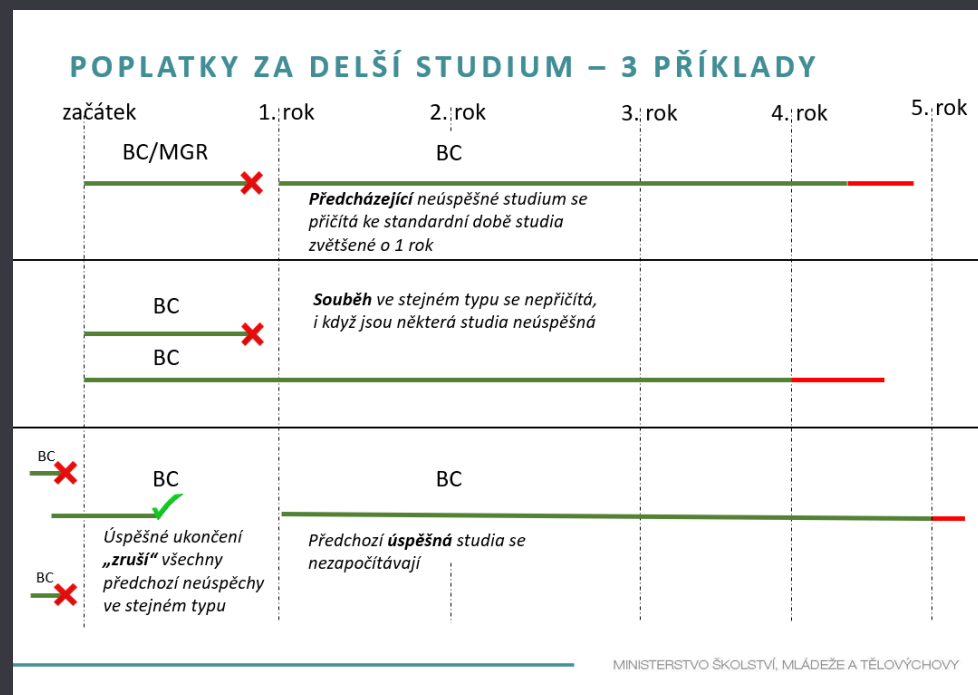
POPLATKY ZA DELŠÍ STUDIUM – 3 PŘÍKLADY

začátek

1. rok

2. rok

3. rok

4. rok

5. rok

BC/MGR

BC

**Předcházející** neúspěšné studium se přičítá ke standardní době studia zvětšené o 1 rok

BC

**Souběh** ve stejném typu se nepřičítá, i když jsou některá studia neúspěšná

BC

BC

BC

BC

Úspěšné ukončení **„zruší“** všechny předchozí neúspěchy ve stejném typu

Předchozí **úspěšná** studia se nezapočítávají

BC

MINISTERSTVO ŠKOLSTVÍ, MLÁDEŽE A TĚLOVÝCHOVY